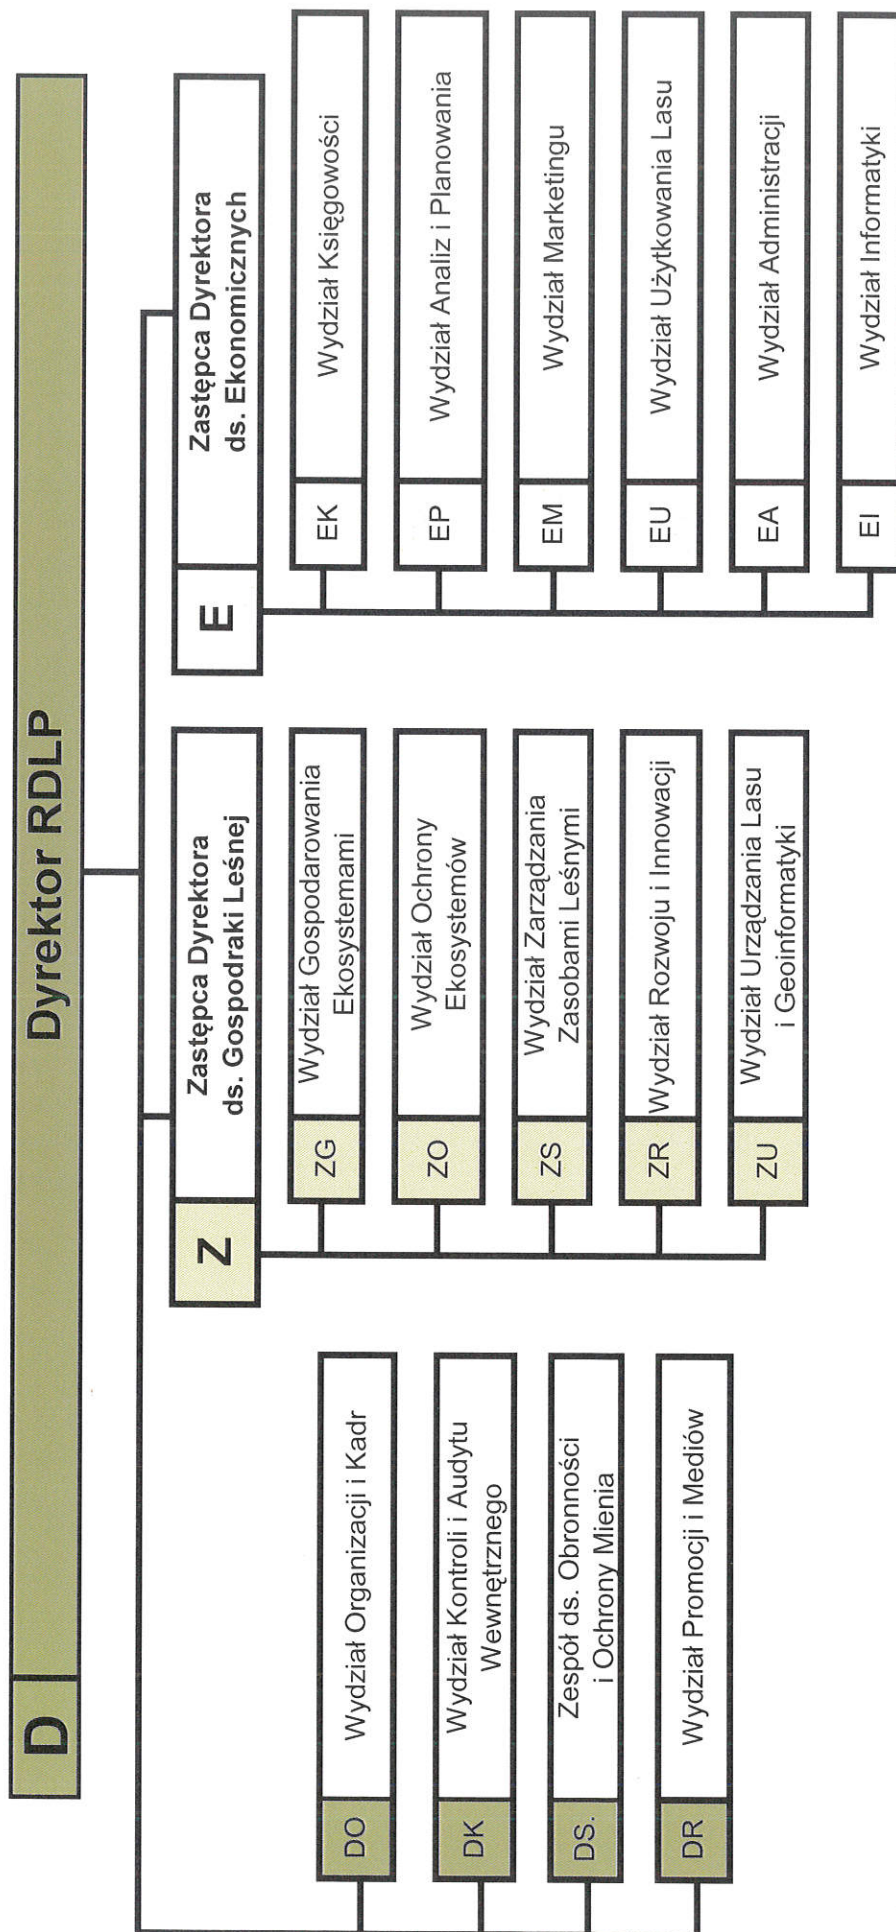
D Dyrektor RDLP

DO Wydział Organizacji i Kadr

DK Wydział Kontroli i Audytu Wewnętrznego

DS. Zespół ds. Obronności i Ochrony Mienia

DR Wydział Promocji i Mediów

Z Zastępca Dyrektora ds. Gospodraki Leśnej

ZG Wydział Gospodarowania Ekosystemami

ZO Wydział Ochrony Ekosystemów

ZS Wydział Zarządzania Zasobami Leśnymi

ZR Wydział Rozwoju i Innowacji

ZU Wydział Urządzania Lasu i Geoinformatyki

E Zastępca Dyrektora ds. Ekonomicznych

EK Wydział Księgowości

EP Wydział Analiz i Planowania

EM Wydział Marketingu

EU Wydział Użytkowania Lasu

EA Wydział Administracji

EI Wydział Informatyki